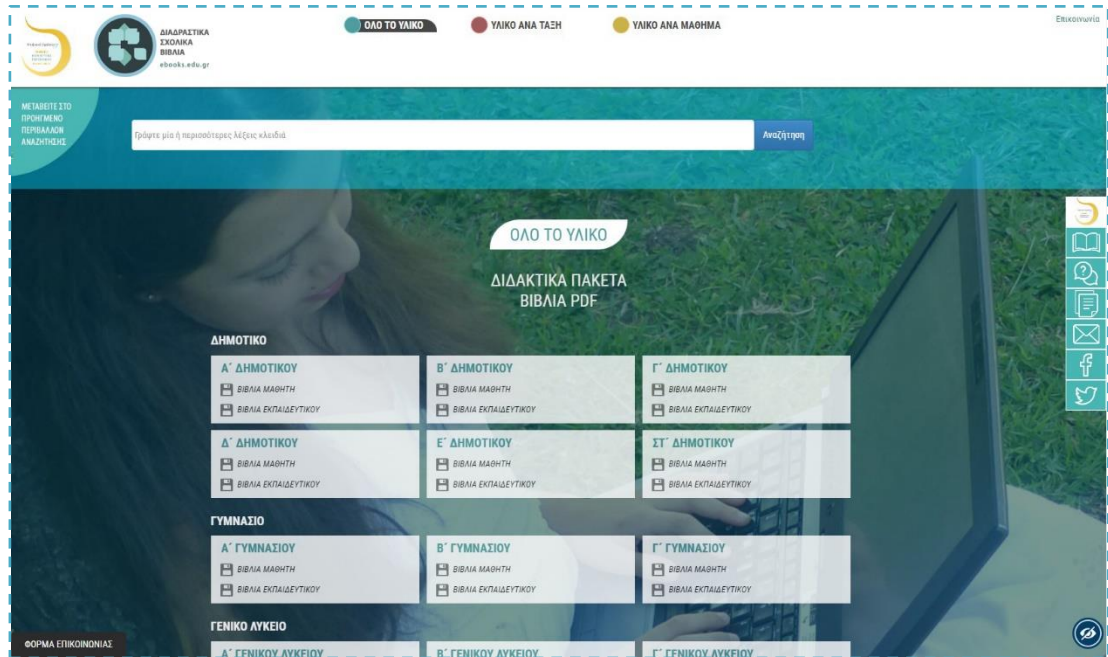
ΔΙΑΔΡΑΣΤΙΚΑ ΣΧΟΛΙΚΑ ΒΙΒΛΙΑ
ebooks.edu.gr

ΟΛΟ ΤΟ ΥΛΙΚΟ
ΥΛΙΚΟ ΑΝΑ ΤΑΞΗ
ΥΛΙΚΟ ΑΝΑ ΜΑΘΗΜΑ

Επικοινωνία

ΜΕΤΑΒΕΙΤΕ ΣΤΟ ΠΡΟΗΓΜΕΝΟ ΠΕΡΙΒΑΛΛΟΝ ΑΝΑΖΗΤΗΣΗΣ

Γράψτε μία ή περισσότερες λέξεις κλειδιά

Αναζήτηση

ΟΛΟ ΤΟ ΥΛΙΚΟ

ΔΙΔΑΚΤΙΚΑ ΠΑΚΕΤΑ
ΒΙΒΛΙΑ PDF

ΔΗΜΟΤΙΚΟ

Α΄ ΔΗΜΟΤΙΚΟΥ
ΒΙΒΛΙΑ ΜΑΘΗΤΗ
ΒΙΒΛΙΑ ΕΚΠΑΙΔΕΥΤΙΚΟΥ

Β΄ ΔΗΜΟΤΙΚΟΥ
ΒΙΒΛΙΑ ΜΑΘΗΤΗ
ΒΙΒΛΙΑ ΕΚΠΑΙΔΕΥΤΙΚΟΥ

Γ΄ ΔΗΜΟΤΙΚΟΥ
ΒΙΒΛΙΑ ΜΑΘΗΤΗ
ΒΙΒΛΙΑ ΕΚΠΑΙΔΕΥΤΙΚΟΥ

Δ΄ ΔΗΜΟΤΙΚΟΥ
ΒΙΒΛΙΑ ΜΑΘΗΤΗ
ΒΙΒΛΙΑ ΕΚΠΑΙΔΕΥΤΙΚΟΥ

Ε΄ ΔΗΜΟΤΙΚΟΥ
ΒΙΒΛΙΑ ΜΑΘΗΤΗ
ΒΙΒΛΙΑ ΕΚΠΑΙΔΕΥΤΙΚΟΥ

ΣΤ΄ ΔΗΜΟΤΙΚΟΥ
ΒΙΒΛΙΑ ΜΑΘΗΤΗ
ΒΙΒΛΙΑ ΕΚΠΑΙΔΕΥΤΙΚΟΥ

ΓΥΜΝΑΣΙΟ

Α΄ ΓΥΜΝΑΣΙΟΥ
ΒΙΒΛΙΑ ΜΑΘΗΤΗ
ΒΙΒΛΙΑ ΕΚΠΑΙΔΕΥΤΙΚΟΥ

Β΄ ΓΥΜΝΑΣΙΟΥ
ΒΙΒΛΙΑ ΜΑΘΗΤΗ
ΒΙΒΛΙΑ ΕΚΠΑΙΔΕΥΤΙΚΟΥ

Γ΄ ΓΥΜΝΑΣΙΟΥ
ΒΙΒΛΙΑ ΜΑΘΗΤΗ
ΒΙΒΛΙΑ ΕΚΠΑΙΔΕΥΤΙΚΟΥ

ΓΕΝΙΚΟ ΛΥΚΕΙΟ

Α΄ ΓΕΝΙΚΟΥ ΛΥΚΕΙΟΥ
Β΄ ΓΕΝΙΚΟΥ ΛΥΚΕΙΟΥ
Γ΄ ΓΕΝΙΚΟΥ ΛΥΚΕΙΟΥ

ΦΟΡΜΑ ΕΠΙΚΟΙΝΩΝΙΑΣ